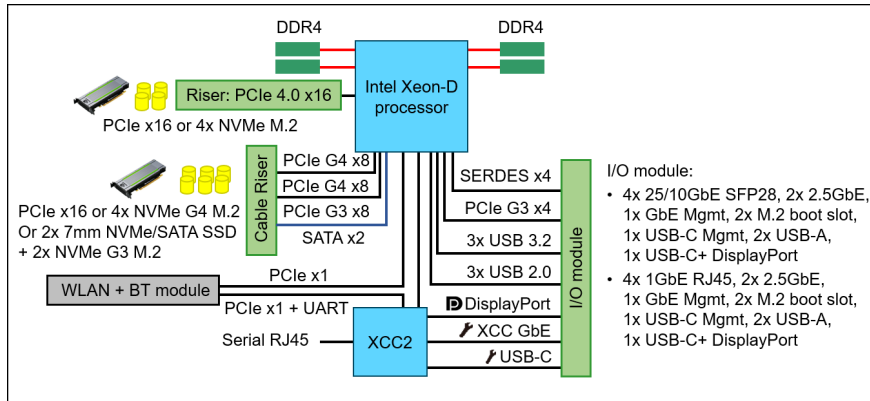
DDR4

DDR4

Riser: PCIe 4.0 x16

Intel Xeon-D processor

PCIe x16 or 4x NVMe M.2

Cable Riser

PCIe G4 x8

PCIe G4 x8

PCIe G3 x8

SATA x2

PCIe x16 or 4x NVMe G4 M.2
Or 2x 7mm NVMe/SATA SSD
+ 2x NVMe G3 M.2

SERDES x4

PCIe G3 x4

3x USB 3.2

3x USB 2.0

I/O module

I/O module:

• 4x 25/10GbE SFP28, 2x 2.5GbE, 1x GbE Mgmt, 2x M.2 boot slot, 1x USB-C Mgmt, 2x USB-A, 1x USB-C+ DisplayPort

• 4x 1GbE RJ45, 2x 2.5GbE, 1x GbE Mgmt, 2x M.2 boot slot, 1x USB-C Mgmt, 2x USB-A, 1x USB-C+ DisplayPort

PCIe x1

WLAN + BT module

PCIe x1 + UART

DisplayPort

Serial RJ45

XCC2

XCC GbE

USB-C